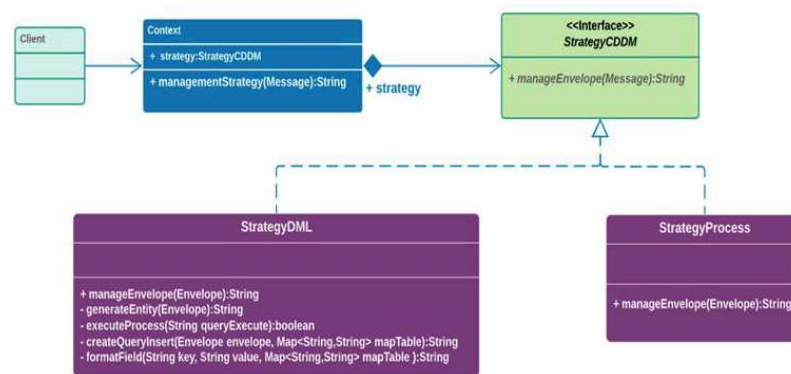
Client

Context

+ strategy:StrategyCDDM

+ managementStrategy(Message):String

+ strategy

<<Interface>>
StrategyCDDM

+ manageEnvelope(Message):String

StrategyDML

+ manageEnvelope(Envelope):String
- generateEntity(Envelope):String
- executeProcess(String queryExecute):boolean
- createQueryInsert(Envelope envelope, Map<String,String> mapTable):String
- formatField(String key, String value, Map<String,String> mapTable ):String

StrategyProcess

+ manageEnvelope(Envelope):String